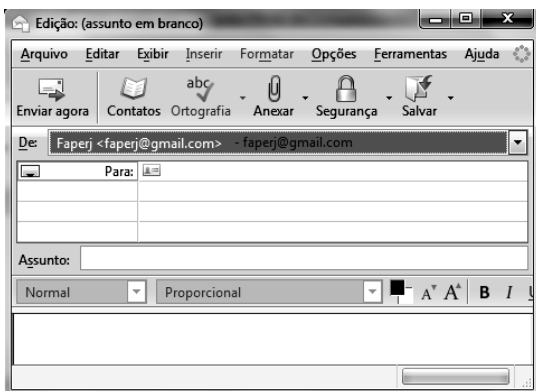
Edição: (assunto em branco)

Arquivo Editar Exibir Inserir Formatar Opções Ferramentas Ajuda

Enviar agora Contatos Ortografia Anexar Segurança Salvar

De: Faperj <faperj@gmail.com> - faperj@gmail.com

Para:

Assunto:

Normal Proporcional A A B I U